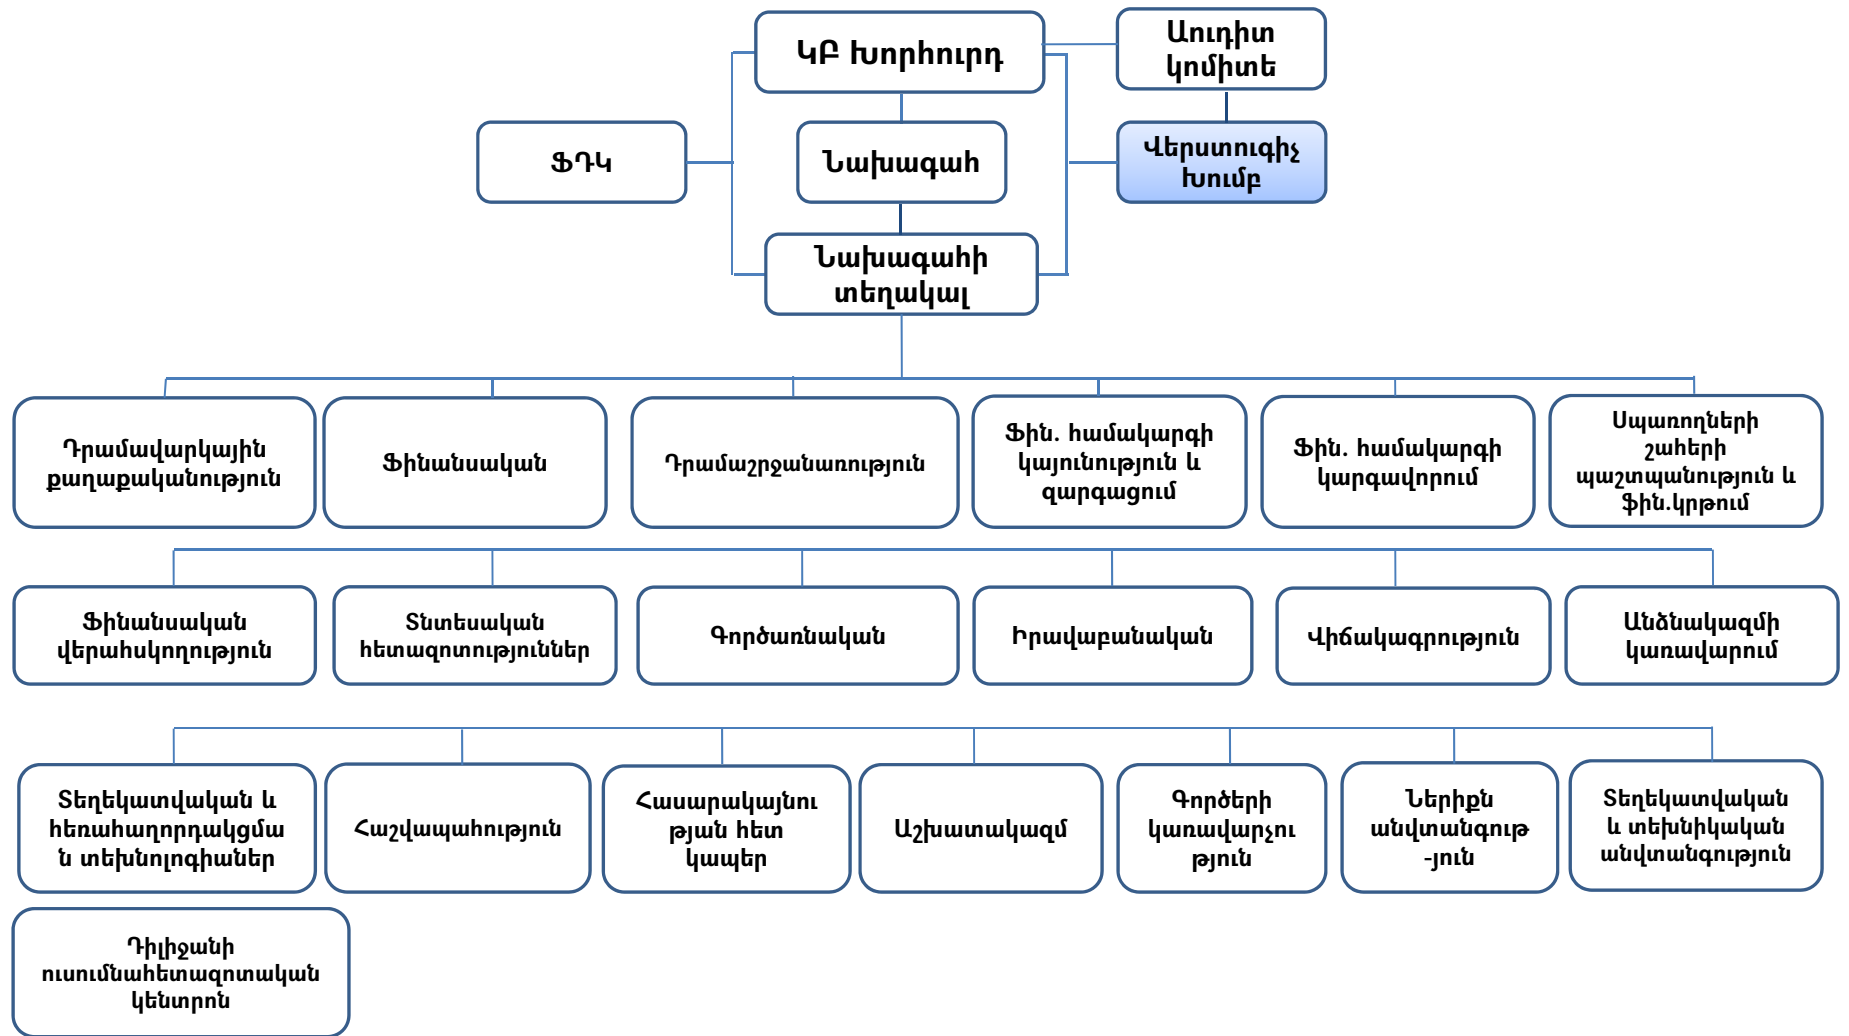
ԿԲ Խորհուրդ

Աուդիտ կոմիտե

ՖԴԿ

Նախագահ

Վերստուգիչ խումբ

Նախագահի տեղակալ

Դրամավարկային քաղաքականություն

Ֆինանսական

Դրամաշրջանառություն

Ֆին. համակարգի կայունություն և զարգացում

Ֆին. համակարգի կարգավորում

Սպառողների շահերի պաշտպանություն և ֆին.կրթում

Ֆինանսական վերահսկողություն

Տնտեսական հետազոտություններ

Գործառնական

Իրավաբանական

Վիճակագրություն

Անձնակազմի կառավարում

Տեղեկատվական և հեռահաղորդակցման տեխնոլոգիաներ

Հաշվապահություն

Հասարակայնության հետ կապեր

Աշխատակազմ

Գործերի կառավարչություն

Ներիքն անվտանգութ-յուն

Տեղեկատվական և տեխնիկական անվտանգություն

Դիլիջանի ուսումնահետազոտական կենտրոն